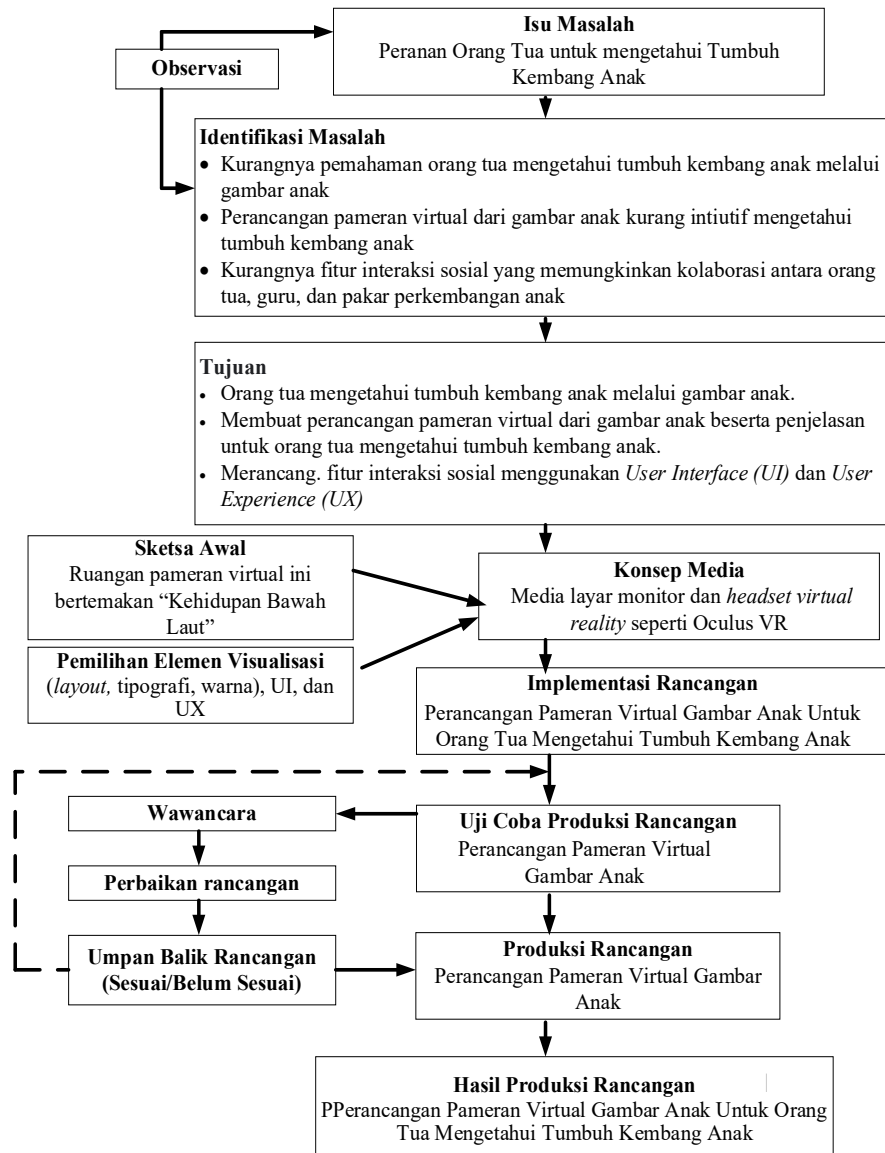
Observasi

Isu Masalah
Peranan Orang Tua untuk mengetahui Tumbuh Kembang Anak

Identifikasi Masalah
- Kurangnya pemahaman orang tua mengetahui tumbuh kembang anak melalui gambar anak
- Perancangan pameran virtual dari gambar anak kurang intiutif mengetahui tumbuh kembang anak
- Kurangnya fitur interaksi sosial yang memungkinkan kolaborasi antara orang tua, guru, dan pakar perkembangan anak

Tujuan
- Orang tua mengetahui tumbuh kembang anak melalui gambar anak.
- Membuat perancangan pameran virtual dari gambar anak beserta penjelasan untuk orang tua mengetahui tumbuh kembang anak.
- Merancang. fitur interaksi sosial menggunakan *User Interface (UI)* dan *User Experience (UX)*

Sketsa Awal
Ruangan pameran virtual ini bertemakan "Kehidupan Bawah Laut"

Pemilihan Elemen Visualisasi
(*layout,* tipografi, warna), UI, dan UX

Konsep Media
Media layar monitor dan *headset virtual reality* seperti Oculus VR

Implementasi Rancangan
Perancangan Pameran Virtual Gambar Anak Untuk Orang Tua Mengetahui Tumbuh Kembang Anak

Wawancara

Perbaikan rancangan

Umpan Balik Rancangan (Sesuai/Belum Sesuai)

Uji Coba Produksi Rancangan
Perancangan Pameran Virtual Gambar Anak

Produksi Rancangan
Perancangan Pameran Virtual Gambar Anak

Hasil Produksi Rancangan
PPerancangan Pameran Virtual Gambar Anak Untuk Orang Tua Mengetahui Tumbuh Kembang Anak